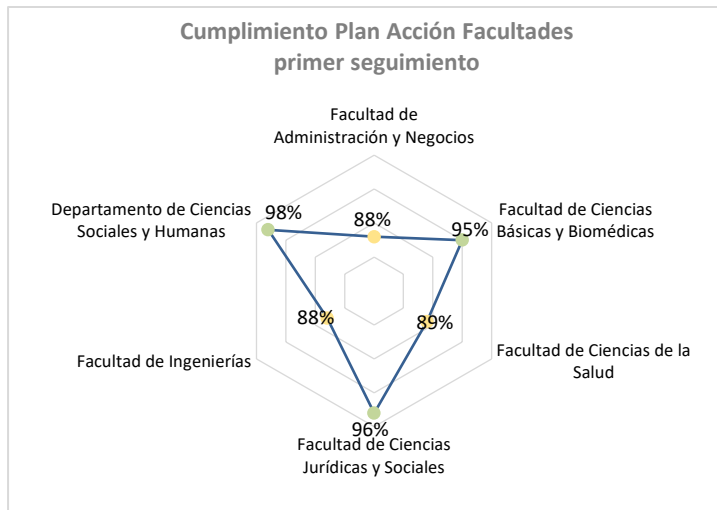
Cumplimiento Plan Acción Facultades
primer seguimiento

Facultad de
Administración y Negocios

88%

Facultad de Ciencias
Básicas y Biomédicas

95%

89%

Facultad de Ciencias de la
Salud

96%

Facultad de Ciencias
Jurídicas y Sociales

88%

Facultad de Ingenierías

98%

Departamento de Ciencias
Sociales y Humanas